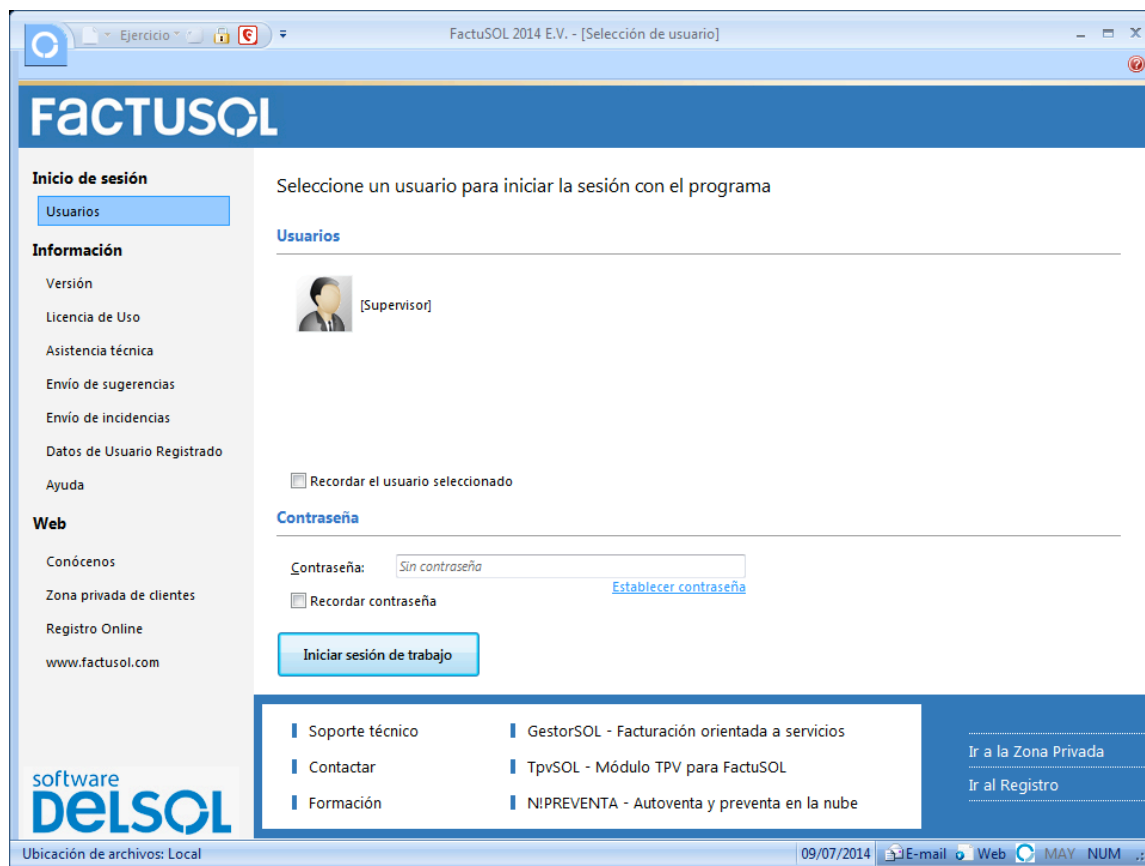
Ejercicio
FactuSOL 2014 E.V. - [Selección de usuario]

FACTUSOL

Inicio de sesión
Usuarios
Información
Versión
Licencia de Uso
Asistencia técnica
Envío de sugerencias
Envío de incidencias
Datos de Usuario Registrado
Ayuda
Web
Conócenos
Zona privada de clientes
Registro Online
www.factusol.com

Seleccione un usuario para iniciar la sesión con el programa

Usuarios

[Supervisor]

Recordar el usuario seleccionado

Contraseña

Contraseña: Sin contraseña
Establecer contraseña
Recordar contraseña

Iniciar sesión de trabajo

Soporte técnico
Contactar
Formación

GestorSOL - Facturación orientada a servicios
TpvSOL - Módulo TPV para FactuSOL
N!PREVENTA - Autoventa y preventa en la nube

Ir a la Zona Privada
Ir al Registro

software
DELSOL

Ubicación de archivos: Local
09/07/2014 E-mail Web MAY NUM